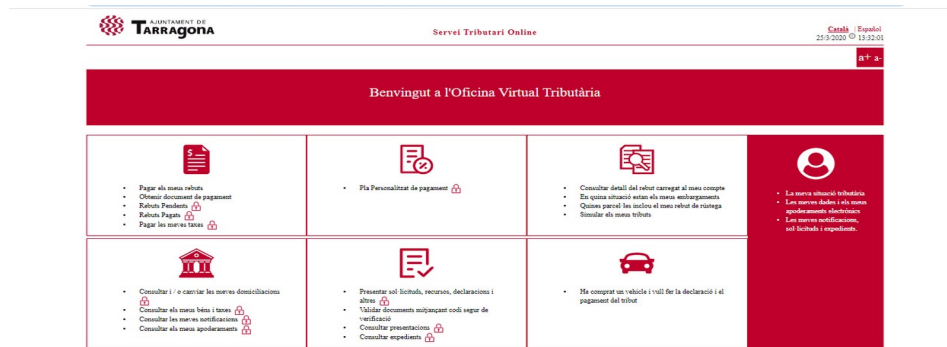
AJUNTAMENT DE
Tarragona

Servei Tributari Online

Català | Español
25/3/2020 13:32:01

a+ a-

Benvingut a l'Oficina Virtual Tributària

- Pagar els meus rebuts
- Obtenir document de pagament
- Rebuts Pendents
- Rebuts Pagats
- Pagar les meves taxes

- Pla Personalitzat de pagament

- Consultar detall del rebut carregat al meu compte
- En quina situació estan els meus embargaments
- Quines parcel·les inclou el meu rebut de rústega
- Simular els meus tributs

- La meva situació tributària
- Les meves dades i els meus apoderaments electrònics
- Les meves notificacions, sol·licituds i expedients.

- Consultar i / o canviar les meves domiciliacions
- Consultar els meus béns i taxes
- Consultar les meves notificacions
- Consultar els meus apoderaments

- Presentar sol·licituds, recursos, declaracions i altres
- Validar documents mitjançant codi segur de verificació
- Consultar presentacions
- Consultar expedients

- He comprat un vehicle i vull fer la declaració i el pagament del tribut